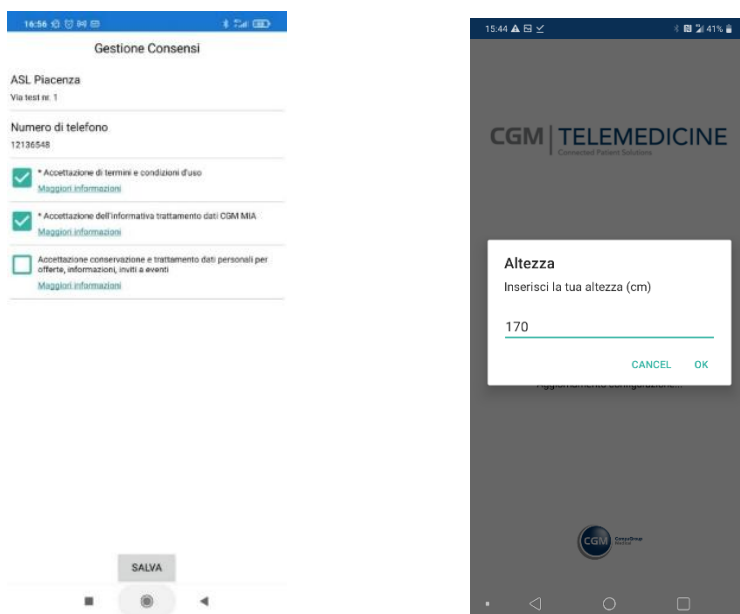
16:56

Gestione Consensi

ASL Piacenza
Via test nr. 1

Numero di telefono
12136548

* Accettazione di termini e condizioni d'uso
Maggiori informazioni

* Accettazione dell'informativa trattamento dati CGM MIA
Maggiori informazioni

Accettazione conservazione e trattamento dati personali per offerte, informazioni, inviti a eventi
Maggiori informazioni

SALVA

15:44

41%

CGM | TELEMEDICINE
Connected Patient Solutions

Altezza
Inserisci la tua altezza (cm)

170

CANCEL OK

Aggiornamento configurazione...

CGM CompuGroup Medical